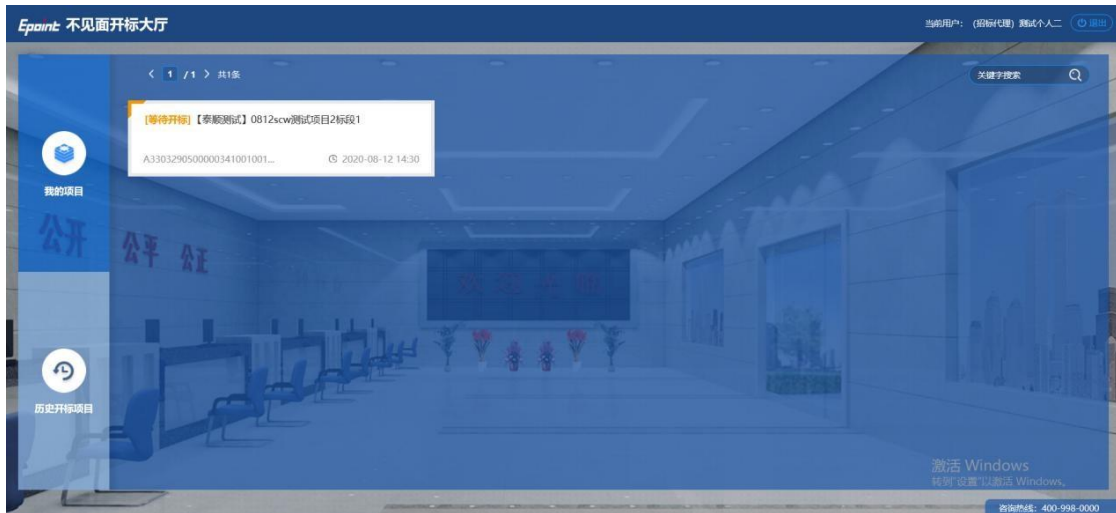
Epoint 不见面开标大厅

当前用户：（招标代理）测试个人二 退出

< 1 /1 > 共1条

关键字搜索

[等待开标]【泰顺测试】0812scw测试项目2标段1

A330329050000034100100​1...

2020-08-12 14:30

我的项目

公开

公平 公正

历史开标项目

激活 Windows
转到"设置"以激活 Windows。

咨询热线：400-998-0000